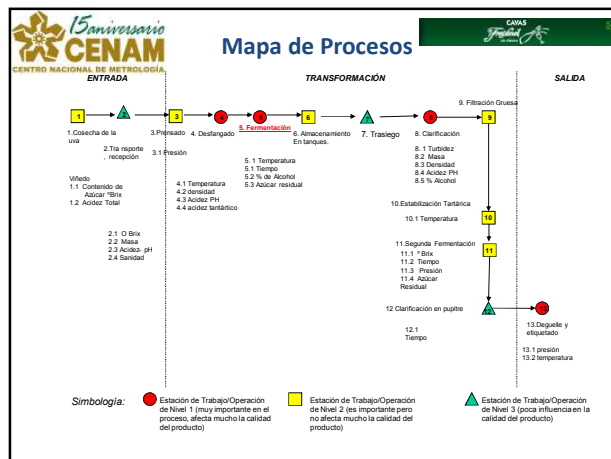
15aniversario CENAM CENTRO NACIONAL DE METROLOGÍA

Mapa de Procesos

CAVAS Freixenet

ENTRADA

TRANSFORMACIÓN

SALIDA

1

2

3

4

5

6

7

8

9

10

11

12

13

1.Cosecha de la uva

2.Tra nsporte , recepción

3.Prensado

3.1 Presión

4. Desfangado

5. Fermentación

6. Almacenamiento En tanques.

7. Trasiego

8. Clarificación

9. Filtración Gruesa

Viñedo
1.1 Contenido de Azúcar °Brix
1.2 Acidez Total

2.1 O Brix
2.2 Masa
2.3 Acidez- pH
2.4 Sanidad

4.1 Temperatura
4.2 densidad
4.3 Acidez PH
4.4 acidez tantártico

5. 1 Temperatura
5.1 Tiempo
5.2 % de Alcohol
5.3 Azúcar residual

8. 1 Turbidez
8.2 Masa
8.3 Densidad
8.4 Acidez PH
8.5 % Alcohol

10.Estabilización Tartárica
10.1 Temperatura

11.Segunda Fermentación
11.1 °Brix
11.2 Tiempo
11.3 Presión
11.4 Azúcar Residual

12 Clarificación en pupitre

12.1 Tiempo

13.Deguelle y etiquetado

13.1 presión
13.2 temperatura

Simbología:

Estación de Trabajo/Operación de Nivel 1 (muy importante en el proceso, afecta mucho la calidad del producto)

Estación de Trabajo/Operación de Nivel 2 (es importante pero no afecta mucho la calidad del producto)

Estación de Trabajo/Operación de Nivel 3 (poca influencia en la calidad del producto)